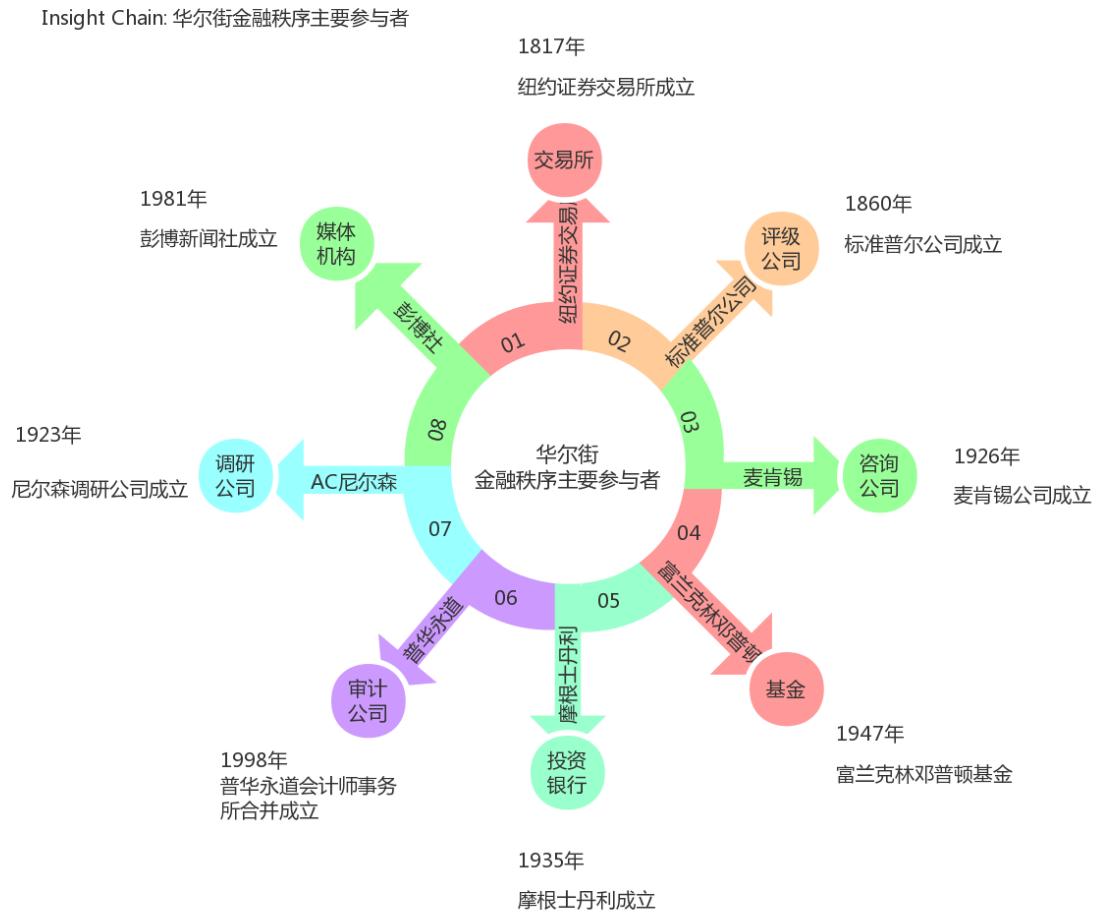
Insight Chain: 华尔街金融秩序主要参与者

1817年
纽约证券交易所成立

交易所

纽约证券交易所

1860年
标准普尔公司成立

评级公司

标准普尔公司

1981年
彭博新闻社成立

媒体机构

彭博社

01

02

08

03

华尔街
金融秩序主要参与者

1923年
尼尔森调研公司成立

调研公司

AC尼尔森

麦肯锡

咨询公司

1926年
麦肯锡公司成立

07

04

06

05

普华永道

摩根士丹利

富兰克林邓普顿

审计公司

投资银行

基金

1947年
富兰克林邓普顿基金

1998年
普华永道会计师事务所合并成立

1935年
摩根士丹利成立